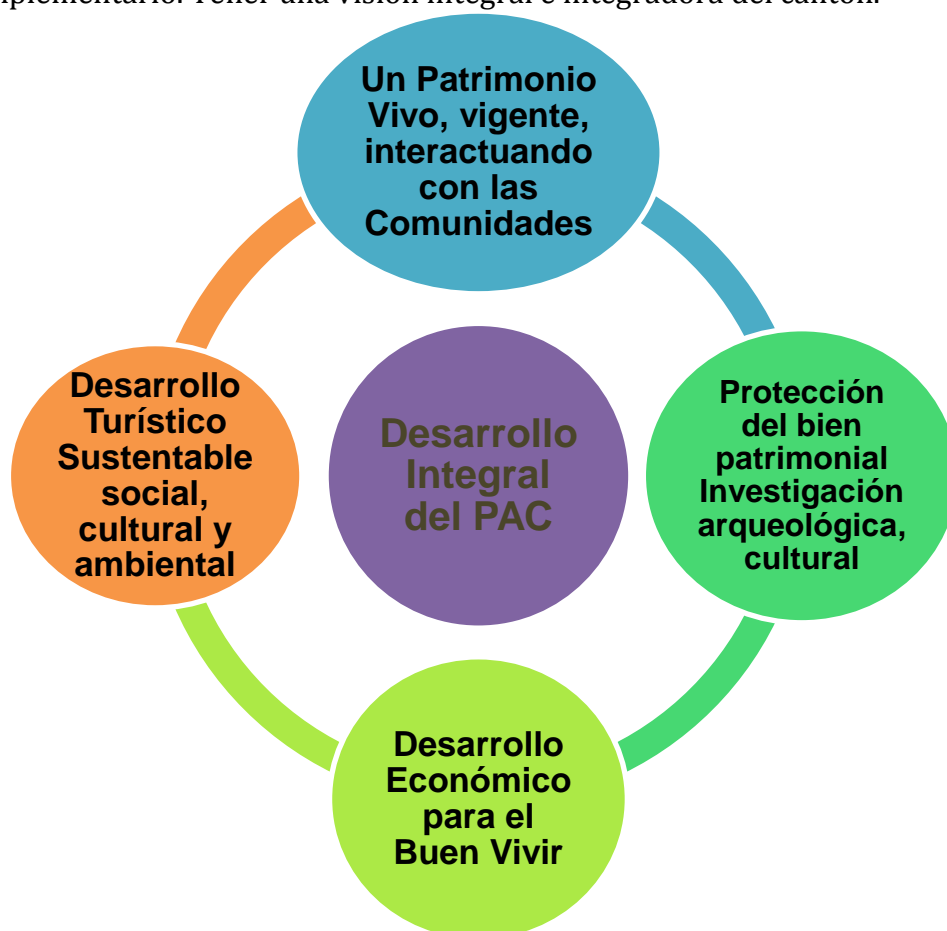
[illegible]plementario. Tener una visión integral e integradora del cantón.

Un Patrimonio Vivo, vigente, interactuando con las Comunidades

Desarrollo Turístico Sustentable social, cultural y ambiental

Desarrollo Integral del PAC

Protección del bien patrimonial Investigación arqueológica, cultural

Desarrollo Económico para el Buen Vivir